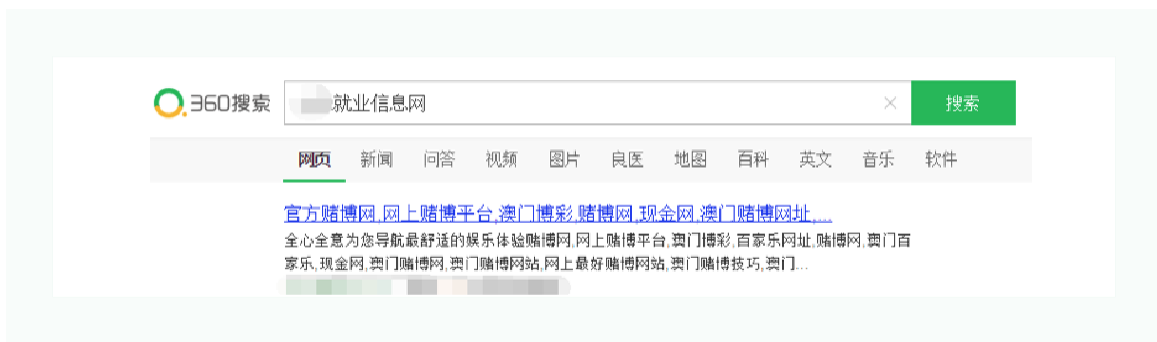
360搜索

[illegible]就业信息网

×

搜索

网页 新闻 问答 视频 图片 良医 地图 百科 英文 音乐 软件

官方赌博网,网上赌博平台,澳门博彩,赌博网,现金网,澳门赌博网址,...

全心全意为您导航最舒适的娱乐体验赌博网,网上赌博平台,澳门博彩,百家乐网址,赌博网,澳门百家乐,现金网,澳门赌博网,澳门赌博网站,网上最好赌博网站,澳门赌博技巧,澳门...

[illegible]